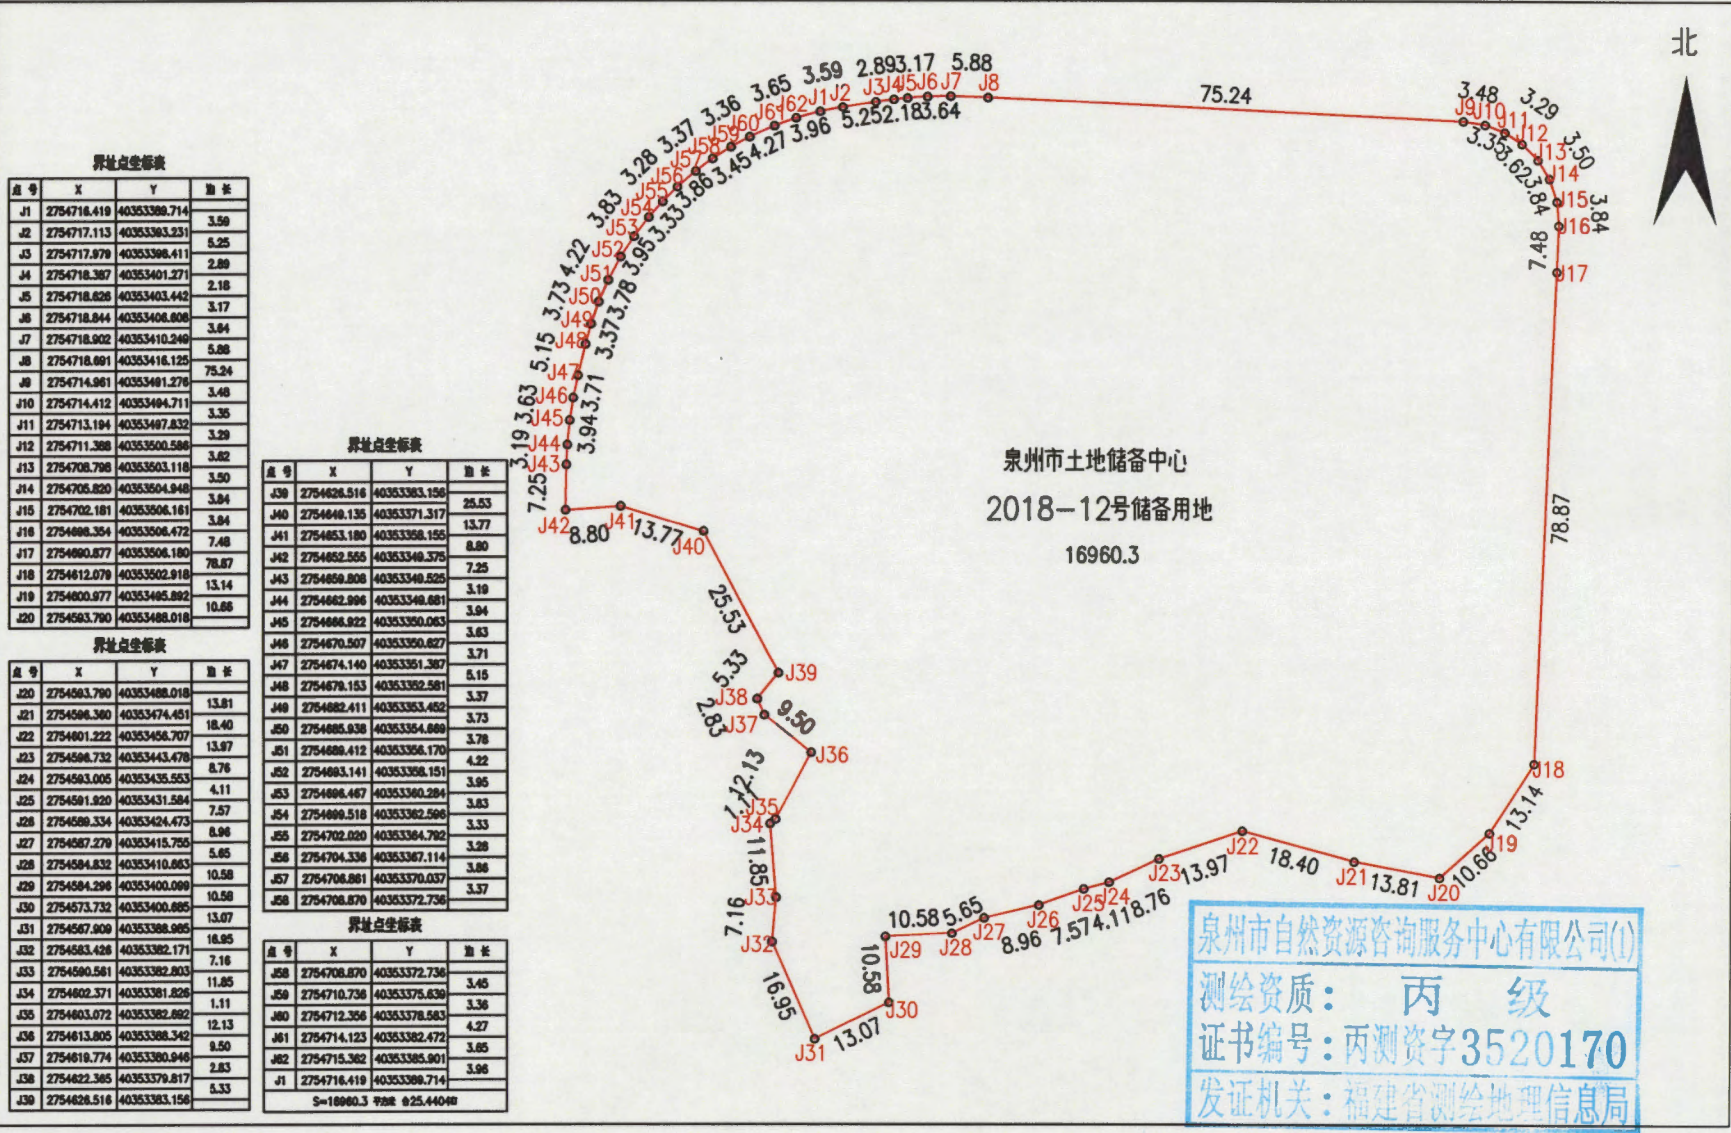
北

界址点坐标表

| 点号 | X | Y | 边长 |
|---|---|---|---|
| J1 | 2754716.419 | 40353389.714 | |
| | | | 3.59 |
| J2 | 2754717.113 | 40353393.231 | |
| | | | 5.25 |
| J3 | 2754717.979 | 40353398.411 | |
| | | | 2.89 |
| J4 | 2754718.387 | 40353401.271 | |
| | | | 2.18 |
| J5 | 2754718.626 | 40353403.442 | |
| | | | 3.17 |
| J6 | 2754718.844 | 40353406.608 | |
| | | | 3.64 |
| J7 | 2754718.902 | 40353410.246 | |
| | | | 5.88 |
| J8 | 2754718.691 | 40353416.125 | |
| | | | 75.24 |
| J9 | 2754714.961 | 40353491.276 | |
| | | | 3.48 |
| J10 | 2754714.412 | 40353494.711 | |
| | | | 3.35 |
| J11 | 2754713.194 | 40353497.832 | |
| | | | 3.29 |
| J12 | 2754711.388 | 40353500.586 | |
| | | | 3.62 |
| J13 | 2754708.798 | 40353503.118 | |
| | | | 3.50 |
| J14 | 2754705.820 | 40353504.948 | |
| | | | 3.84 |
| J15 | 2754702.181 | 40353506.161 | |
| | | | 3.84 |
| J16 | 2754698.354 | 40353506.472 | |
| | | | 7.48 |
| J17 | 2754690.877 | 40353506.180 | |
| | | | 78.87 |
| J18 | 2754612.079 | 40353502.918 | |
| | | | 13.14 |
| J19 | 2754600.977 | 40353495.892 | |
| | | | 10.66 |
| J20 | 2754593.790 | 40353488.018 | |

界址点坐标表

| 点号 | X | Y | 边长 |
|---|---|---|---|
| J20 | 2754593.790 | 40353488.018 | |
| | | | 13.81 |
| J21 | 2754596.360 | 40353474.451 | |
| | | | 18.40 |
| J22 | 2754601.222 | 40353456.707 | |
| | | | 13.97 |
| J23 | 2754596.732 | 40353443.478 | |
| | | | 8.76 |
| J24 | 2754593.005 | 40353435.553 | |
| | | | 4.11 |
| J25 | 2754591.920 | 40353431.584 | |
| | | | 7.57 |
| J26 | 2754589.334 | 40353424.473 | |
| | | | 8.96 |
| J27 | 2754587.279 | 40353415.755 | |
| | | | 5.65 |
| J28 | 2754584.832 | 40353410.663 | |
| | | | 10.58 |
| J29 | 2754584.298 | 40353400.099 | |
| | | | 10.58 |
| J30 | 2754573.732 | 40353400.665 | |
| | | | 13.07 |
| J31 | 2754567.909 | 40353388.965 | |
| | | | 16.95 |
| J32 | 2754583.426 | 40353382.171 | |
| | | | 7.16 |
| J33 | 2754590.561 | 40353382.803 | |
| | | | 11.85 |
| J34 | 2754602.371 | 40353381.826 | |
| | | | 1.11 |
| J35 | 2754603.072 | 40353382.692 | |
| | | | 12.13 |
| J36 | 2754613.805 | 40353388.342 | |
| | | | 9.50 |
| J37 | 2754619.774 | 40353380.946 | |
| | | | 2.83 |
| J38 | 2754622.365 | 40353379.817 | |
| | | | 5.33 |
| J39 | 2754626.516 | 40353383.156 | |

界址点坐标表

| 点号 | X | Y | 边长 |
|---|---|---|---|
| J39 | 2754626.516 | 40353383.156 | |
| | | | 25.53 |
| J40 | 2754649.135 | 40353371.317 | |
| | | | 13.77 |
| J41 | 2754653.180 | 40353358.155 | |
| | | | 8.80 |
| J42 | 2754652.555 | 40353349.375 | |
| | | | 7.25 |
| J43 | 2754659.808 | 40353349.525 | |
| | | | 3.19 |
| J44 | 2754662.996 | 40353349.681 | |
| | | | 3.94 |
| J45 | 2754666.922 | 40353350.063 | |
| | | | 3.63 |
| J46 | 2754670.507 | 40353350.627 | |
| | | | 3.71 |
| J47 | 2754674.140 | 40353351.387 | |
| | | | 5.15 |
| J48 | 2754679.153 | 40353352.581 | |
| | | | 3.37 |
| J49 | 2754682.411 | 40353353.452 | |
| | | | 3.73 |
| J50 | 2754685.938 | 40353354.669 | |
| | | | 3.78 |
| J51 | 2754689.412 | 40353356.170 | |
| | | | 4.22 |
| J52 | 2754693.141 | 40353358.151 | |
| | | | 3.95 |
| J53 | 2754696.467 | 40353360.284 | |
| | | | 3.83 |
| J54 | 2754699.518 | 40353362.596 | |
| | | | 3.33 |
| J55 | 2754702.020 | 40353364.792 | |
| | | | 3.28 |
| J56 | 2754704.336 | 40353367.114 | |
| | | | 3.86 |
| J57 | 2754706.861 | 40353370.037 | |
| | | | 3.37 |
| J58 | 2754708.870 | 40353372.736 | |

界址点坐标表

| 点号 | X | Y | 边长 |
|---|---|---|---|
| J58 | 2754708.870 | 40353372.736 | |
| | | | 3.45 |
| J59 | 2754710.736 | 40353375.639 | |
| | | | 3.36 |
| J60 | 2754712.356 | 40353378.583 | |
| | | | 4.27 |
| J61 | 2754714.123 | 40353382.472 | |
| | | | 3.65 |
| J62 | 2754715.362 | 40353385.901 | |
| | | | 3.96 |
| J1 | 2754716.419 | 40353389.714 | |
| S=16960.3 平方米 合25.4404亩 | | | |

泉州市土地储备中心
2018-12号储备用地
16960.3

J1 J2 J3 J4 J5 J6 J7 J8 J9 J10 J11 J12 J13 J14 J15 J16 J17 J18 J19 J20 J21 J22 J23 J24 J25 J26 J27 J28 J29 J30 J31 J32 J33 J34 J35 J36 J37 J38 J39 J40 J41 J42 J43 J44 J45 J46 J47 J48 J49 J50 J51 J52 J53 J54 J55 J56 J57 J58 J59 J60 J61 J62
3.59 2.89 3.17 5.88 75.24 5.25 2.18 3.64 3.65 3.36 3.37 3.28 3.83 4.22 3.73 5.15 3.63 3.19 7.25 3.96 4.27 3.45 3.86 3.33 3.95 3.78 3.37 3.71 3.94 3.48 3.29 3.50 3.84 3.35 3.62 3.84 7.48 78.87 13.14 10.66 13.81 18.40 13.97 8.76 4.11 7.57 8.96 5.65 10.58 10.58 13.07 16.95 7.16 11.85 1.11 12.13 9.50 2.83 5.33 25.53 13.77 8.80

泉州市自然资源咨询服务中心有限公司(1)
测绘资质: 丙 级
证书编号: 丙测资字3520170
发证机关: 福建省测绘地理信息局